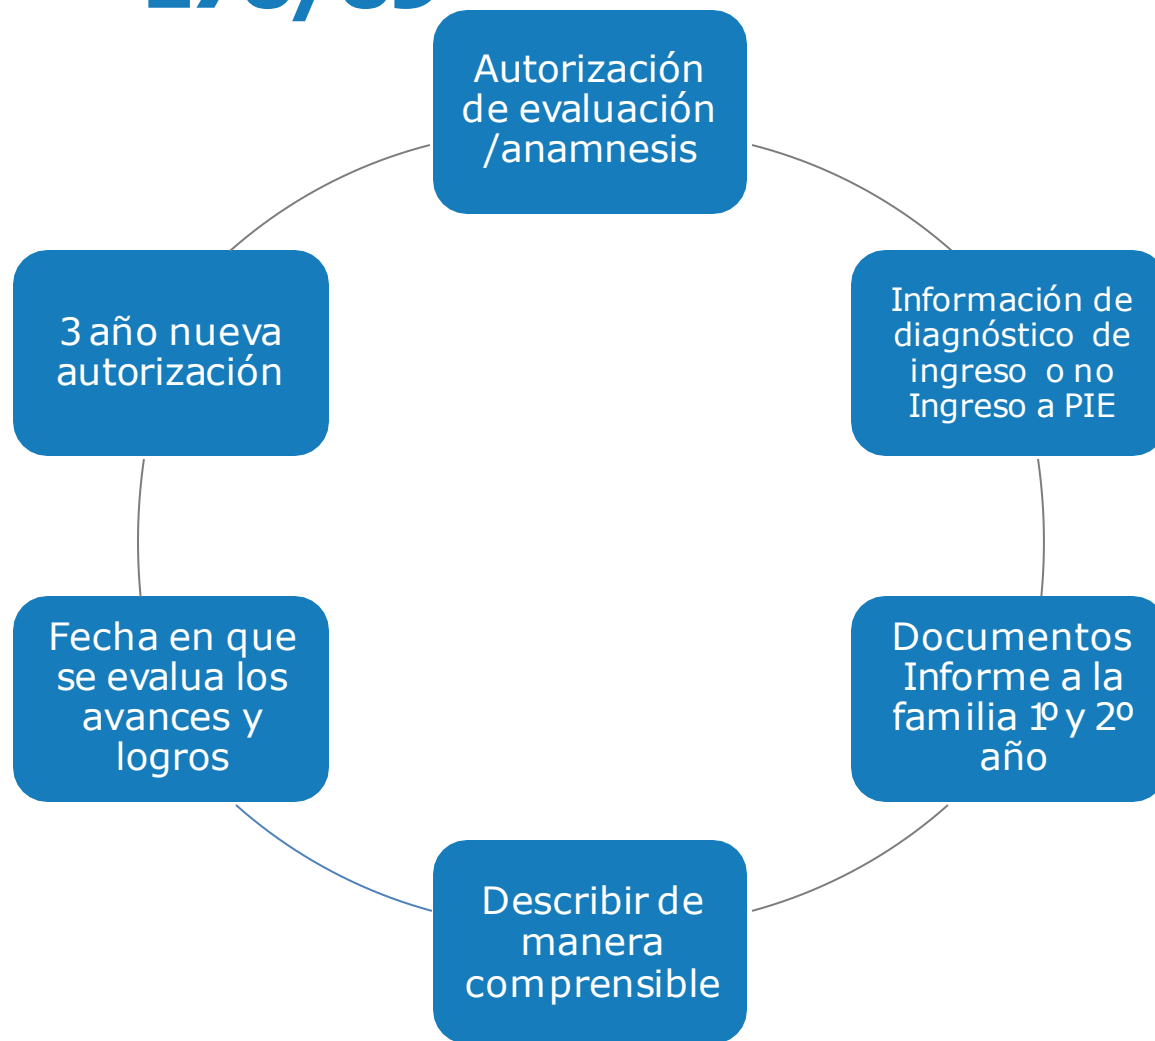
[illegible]

Autorización de evaluación /anamnesis

Información de diagnóstico de ingreso o no Ingreso a PIE

Documentos Informe a la familia 1º y 2º año

Describir de manera comprensible

Fecha en que se evalua los avances y logros

3 año nueva autorización